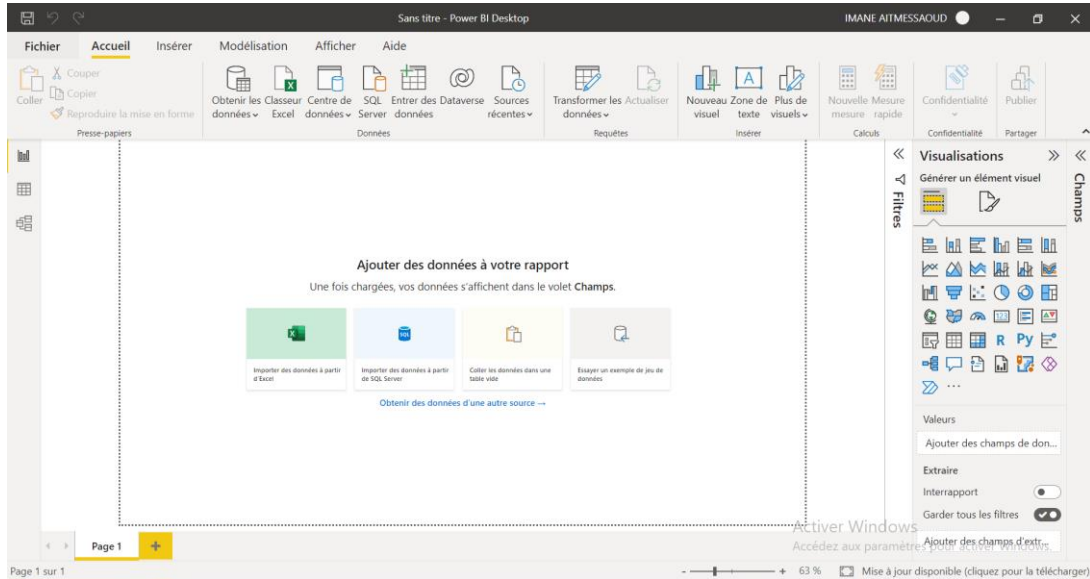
Sans titre - Power BI Desktop

IMANE AITMESSAOUD

Fichier Accueil Insérer Modélisation Afficher Aide

Coller
Couper
Copier
Reproduire la mise en forme
Presse-papiers

Obtenir les données
Classeur Excel
Centre de données
SQL Server
Entrer des données
Dataverse
Sources récentes
Données

Transformer les données
Actualiser
Requêtes

Nouveau visuel
Zone de texte
Plus de visuels
Insérer

Nouvelle mesure
Mesure rapide
Calculs

Confidentialité
Confidentialité

Publier
Partager

Ajouter des données à votre rapport

Une fois chargées, vos données s'affichent dans le volet **Champs**.

Importer des données à partir d'Excel

Importer des données à partir de SQL Server

Coller les données dans une table vide

Essayer un exemple de jeu de données

Obtenir des données d'une autre source →

Filtres

Visualisations

Générer un élément visuel

R Py

Valeurs

Ajouter des champs de don...

Extraire

Interrapport

Garder tous les filtres

Ajouter des champs d'extr...

Champs

Activer Windows
Accédez aux paramètres pour activer Windows.

Page 1

Page 1 sur 1

63 %

Mise à jour disponible (cliquez pour la télécharger)